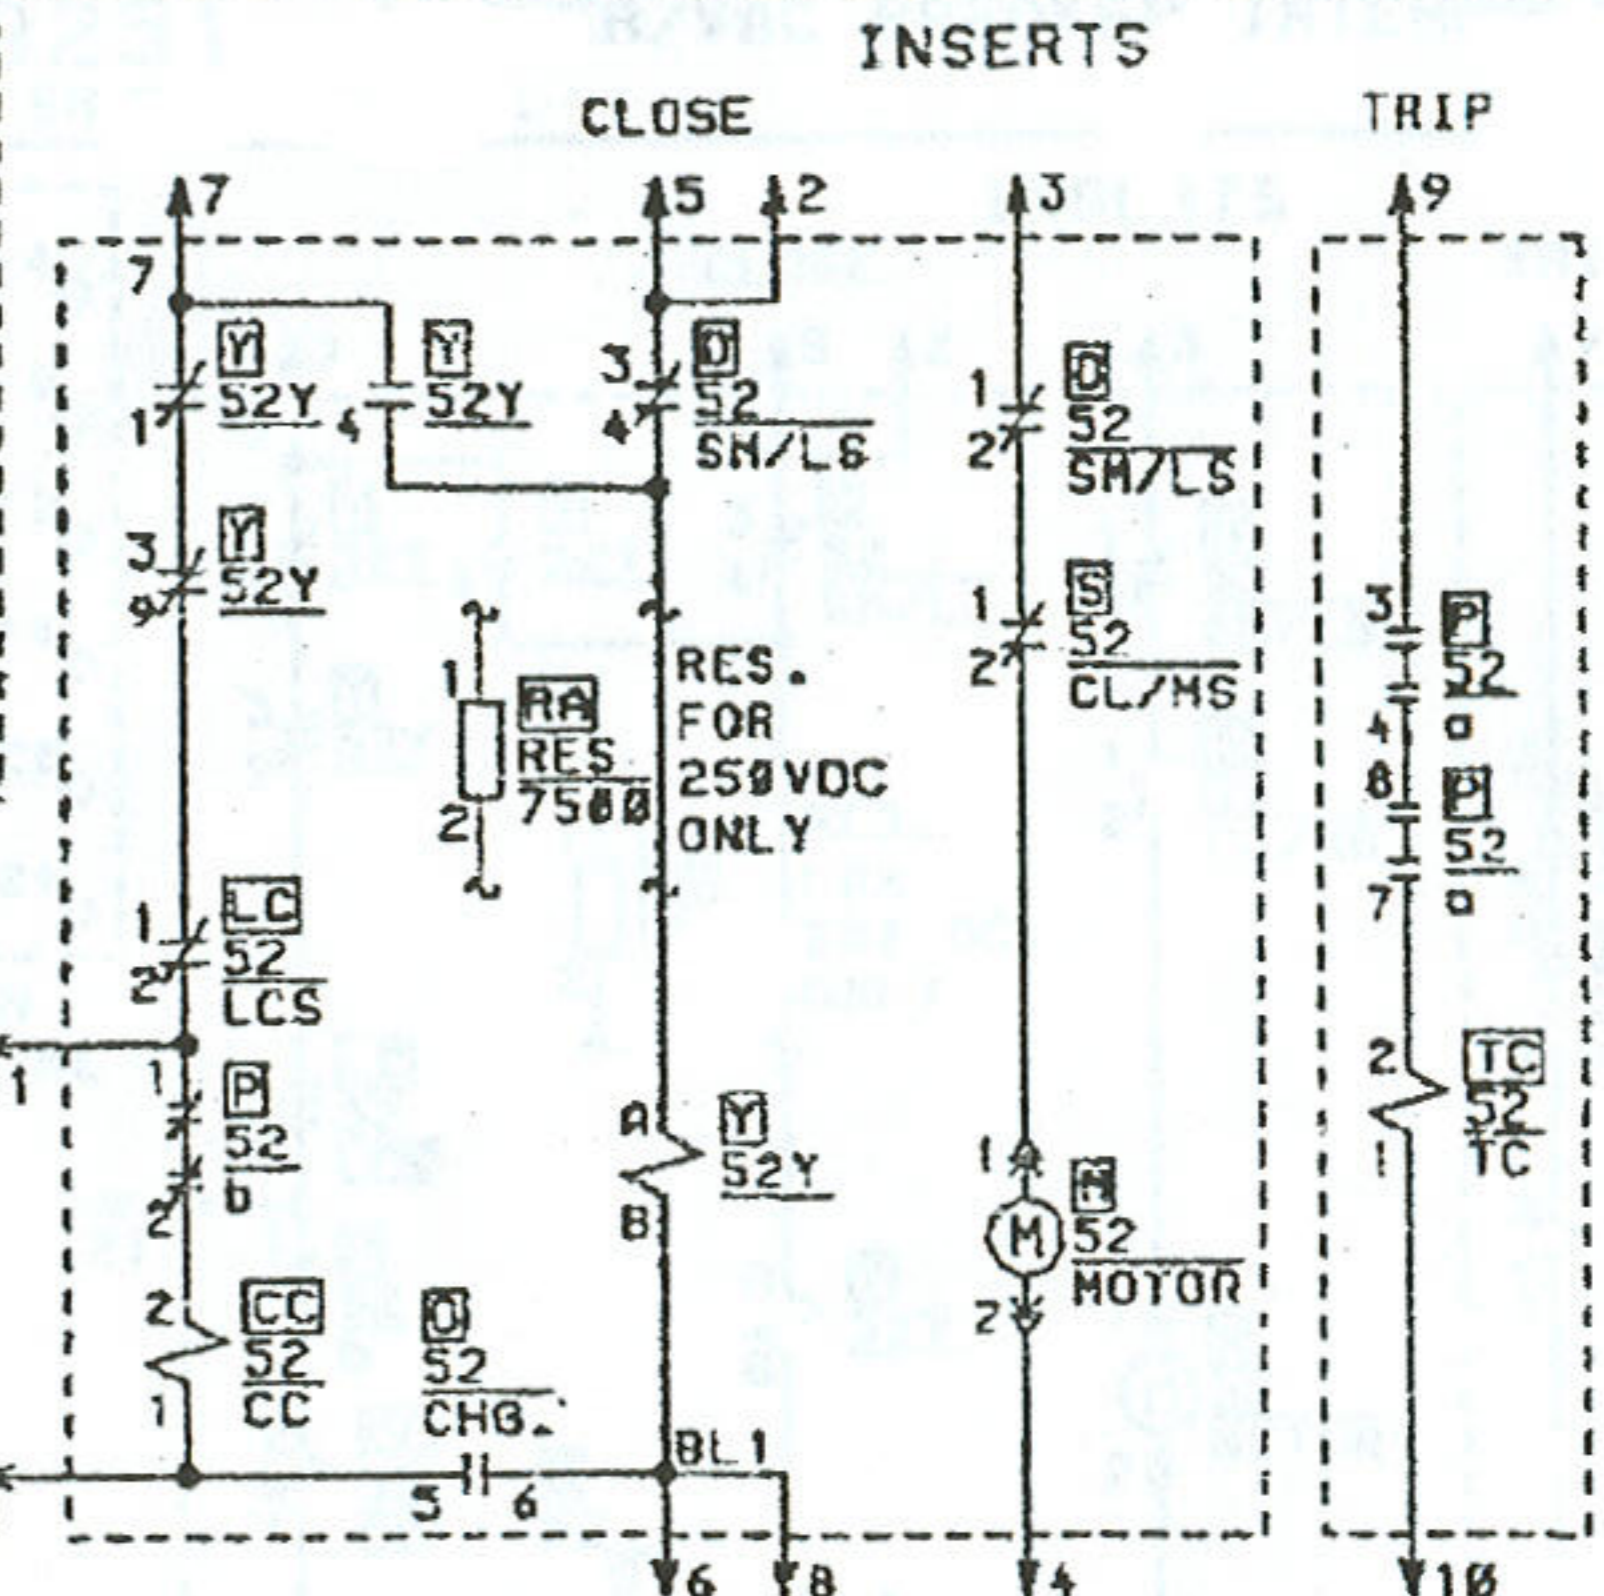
INSERTS

CLOSE

TRIP

7
5
12
3
9

7

Y
52Y
1

Y
52Y
4

3
4
D
52
SM/LS

1
2
D
52
SM/LS

3
9
Y
52Y

1
2
S
52
CL/MS

1
2
RA
RES
7500

RES.
FOR
250VDC
ONLY

3
4
P
52
a

8
7
P
52
a

1
2
LC
52
LCS

1

1
2
P
52
b

A
B
Y
52Y

2
1
TC
52
TC

1
2
M
M
52
MOTOR

2
1
CC
52
CC

D
52
CHG.

BL1

5
6

6
8
4
10